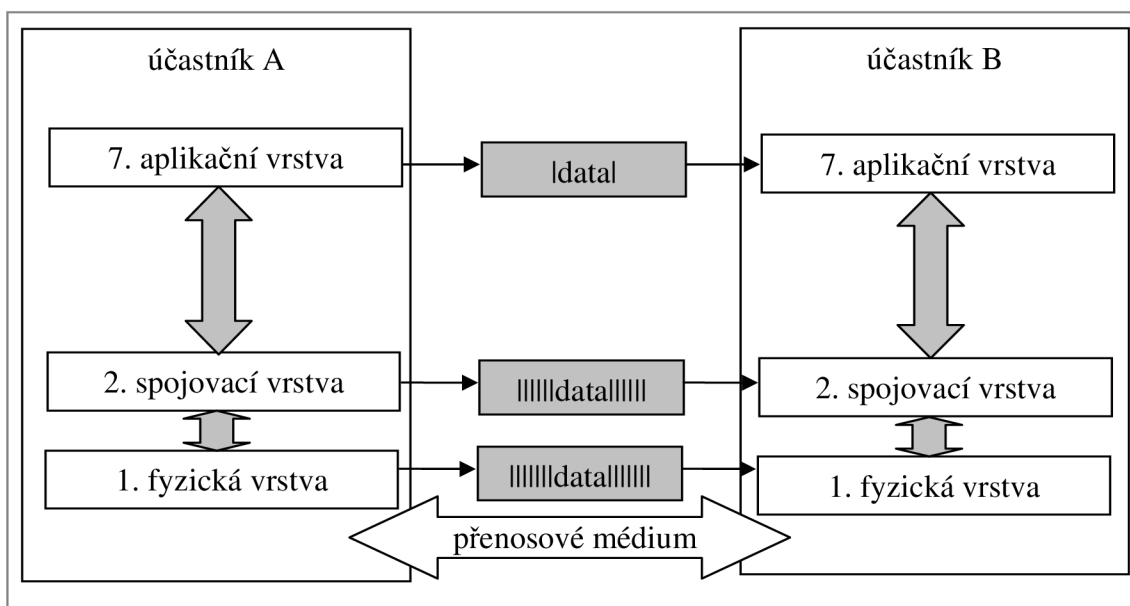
účastník A

účastník B

7. aplikační vrstva

|data|

7. aplikační vrstva

2. spojovací vrstva

||||||data||||||

2. spojovací vrstva

1. fyzická vrstva

|||||||data|||||||

1. fyzická vrstva

přenosové médium